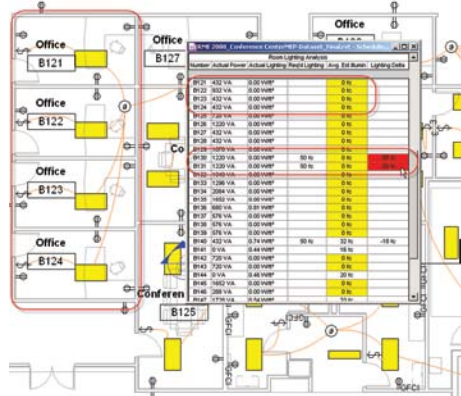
Office

B121

Office

B127

Office

Office

B122

Office

B123

Office

B124

Conferen

B125

RMB 2008_Conference CenterMEP Dataset_FinalLrvt - Schedule

Room Lighting Analysis

| Number | Actual Power | Actual Lighting | Reqd Lighting | Avg. Est Illumin | Lighting Delta |
|---|---|---|---|---|---|
| B121 | 432 VA | 0.00 W/ft² | | 0 fc | |
| B122 | 932 VA | 0.00 W/ft² | | 0 fc | |
| B123 | 432 VA | 0.00 W/ft² | | 0 fc | |
| B124 | 432 VA | 0.00 W/ft² | | 0 fc | |
| B125 | 720 VA | 0.00 W/ft² | | 0 fc | |
| B126 | 1220 VA | 0.00 W/ft² | | 0 fc | |
| B127 | 432 VA | 0.00 W/ft² | | 0 fc | |
| B128 | 432 VA | 0.00 W/ft² | | 0 fc | |
| B129 | 1370 VA | 0.00 W/ft² | | 0 fc | |
| B130 | 1220 VA | 0.00 W/ft² | 50 fc | 0 fc | -50 fc |
| B131 | 1220 VA | 0.00 W/ft² | 50 fc | 0 fc | -50 fc |
| B132 | 1040 VA | 0.00 W/ft² | | 0 fc | |
| B133 | 1296 VA | 0.00 W/ft² | | 0 fc | |
| B134 | 2084 VA | 0.00 W/ft² | | 0 fc | |
| B135 | 1652 VA | 0.00 W/ft² | | 0 fc | |
| B136 | 680 VA | 0.00 W/ft² | | 0 fc | |
| B137 | 576 VA | 0.00 W/ft² | | 0 fc | |
| B138 | 576 VA | 0.00 W/ft² | | 0 fc | |
| B139 | 576 VA | 0.00 W/ft² | | 0 fc | |
| B140 | 432 VA | 0.74 W/ft² | 50 fc | 32 fc | -18 fc |
| B141 | 0 VA | 0.00 W/ft² | | 0 fc | |
| B142 | 720 VA | 0.00 W/ft² | | 0 fc | |
| B143 | 720 VA | 0.00 W/ft² | | 0 fc | |
| B144 | 0 VA | 0.00 W/ft² | | 20 fc | |
| B145 | 1652 VA | 0.00 W/ft² | | 0 fc | |
| B146 | 208 VA | 0.00 W/ft² | | 0 fc | |
| B147 | 1728 VA | 0.00 W/ft² | | 10 fc | |